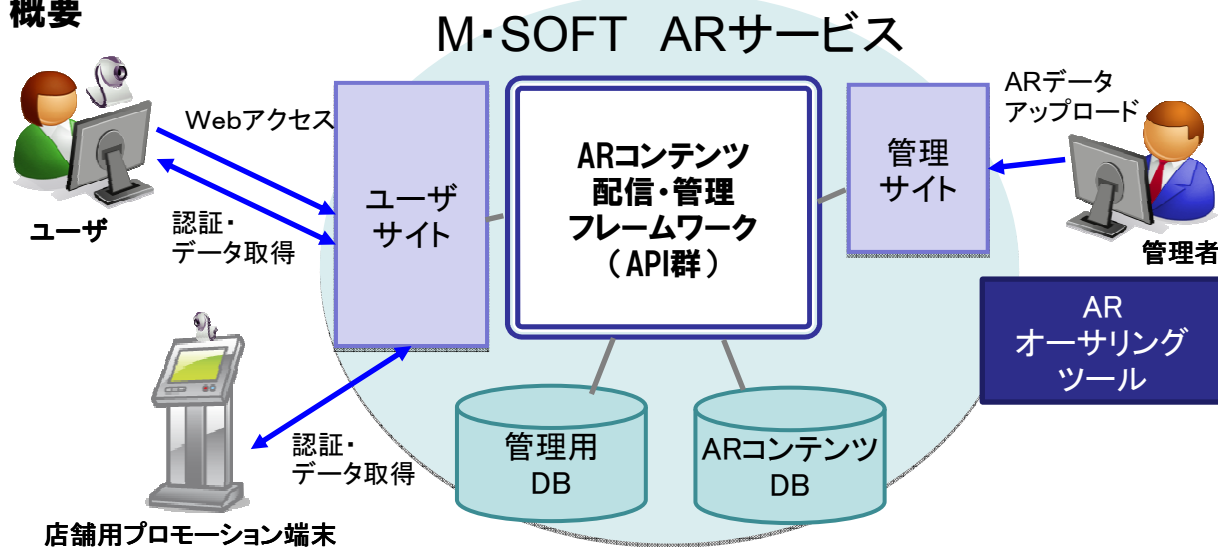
概要

M・SOFT ARサービス

Webアクセス

認証・
データ取得

ユーザ

ユーザ
サイト

ARコンテンツ
配信・管理
フレームワーク
（API群）

管理
サイト

ARデータ
アップロード

管理者

AR
オーサリング
ツール

認証・
データ取得

店舗用プロモーション端末

管理用
DB

ARコンテンツ
DB